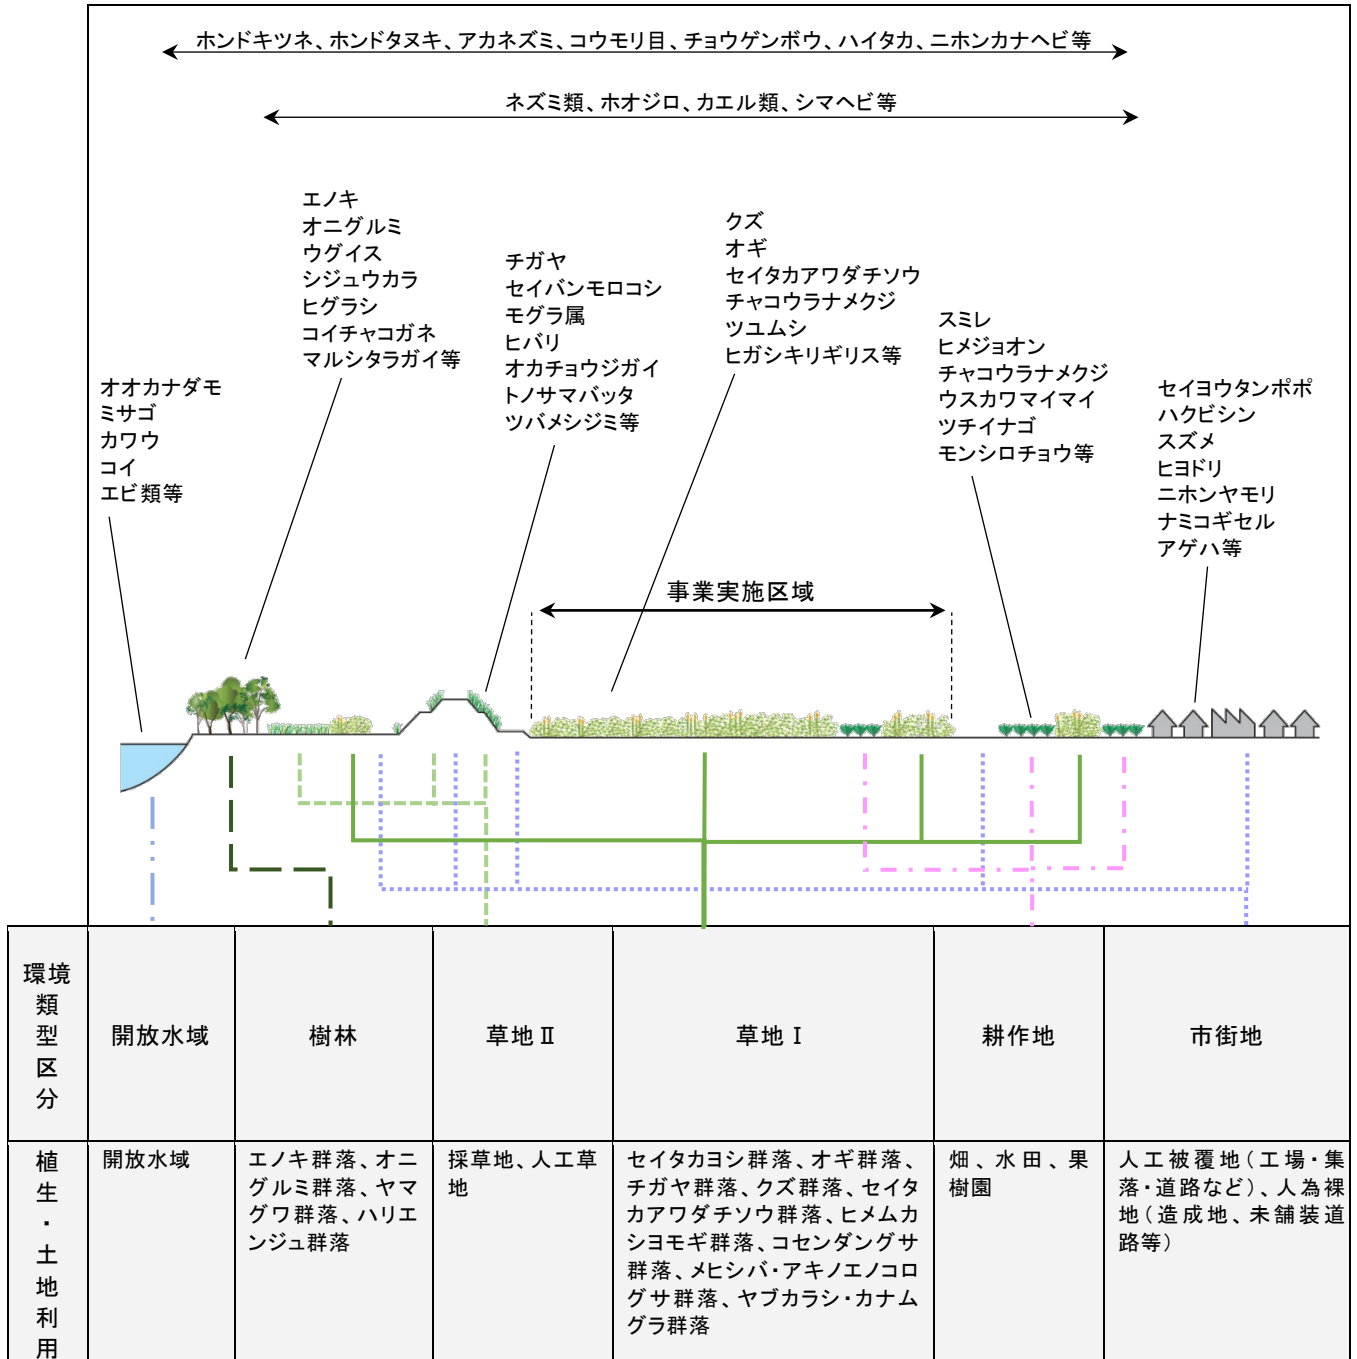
ホンドキツネ、ホンドタヌキ、アカネズミ、コウモリ目、チョウゲンボウ、ハイタカ、ニホンカナヘビ等

ネズミ類、ホオジロ、カエル類、シマヘビ等

オオカナダモ
ミサゴ
カワウ
コイ
エビ類等

エノキ
オニグルミ
ウグイス
シジュウカラ
ヒグラシ
コイチャコガネ
マルシタラガイ等

チガヤ
セイバンモロコシ
モグラ属
ヒバリ
オカチョウジガイ
トノサマバッタ
ツバメシジミ等

クズ
オギ
セイタカアワダチソウ
チャコウラナメクジ
ツユムシ
ヒガシキリギリス等

スミレ
ヒメジョオン
チャコウラナメクジ
ウスカワマイマイ
ツチイナゴ
モンシロチョウ等

セイヨウタンポポ
ハクビシン
スズメ
ヒヨドリ
ニホンヤモリ
ナミコギセル
アゲハ等

事業実施区域

| 環境類型区分 | 開放水域 | 樹林 | 草地Ⅱ | 草地Ⅰ | 耕作地 | 市街地 |
|---|---|---|---|---|---|---|
| 植生・土地利用 | 開放水域 | エノキ群落、オニグルミ群落、ヤマグワ群落、ハリエンジュ群落 | 採草地、人工草地 | セイタカヨシ群落、オギ群落、チガヤ群落、クズ群落、セイタカアワダチソウ群落、ヒメムカシヨモギ群落、コセンダングサ群落、メヒシバ･アキノエノコログサ群落、ヤブカラシ･カナムグラ群落 | 畑、水田、果樹園 | 人工被覆地（工場・集落・道路など）、人為裸地（造成地、未舗装道路等） |